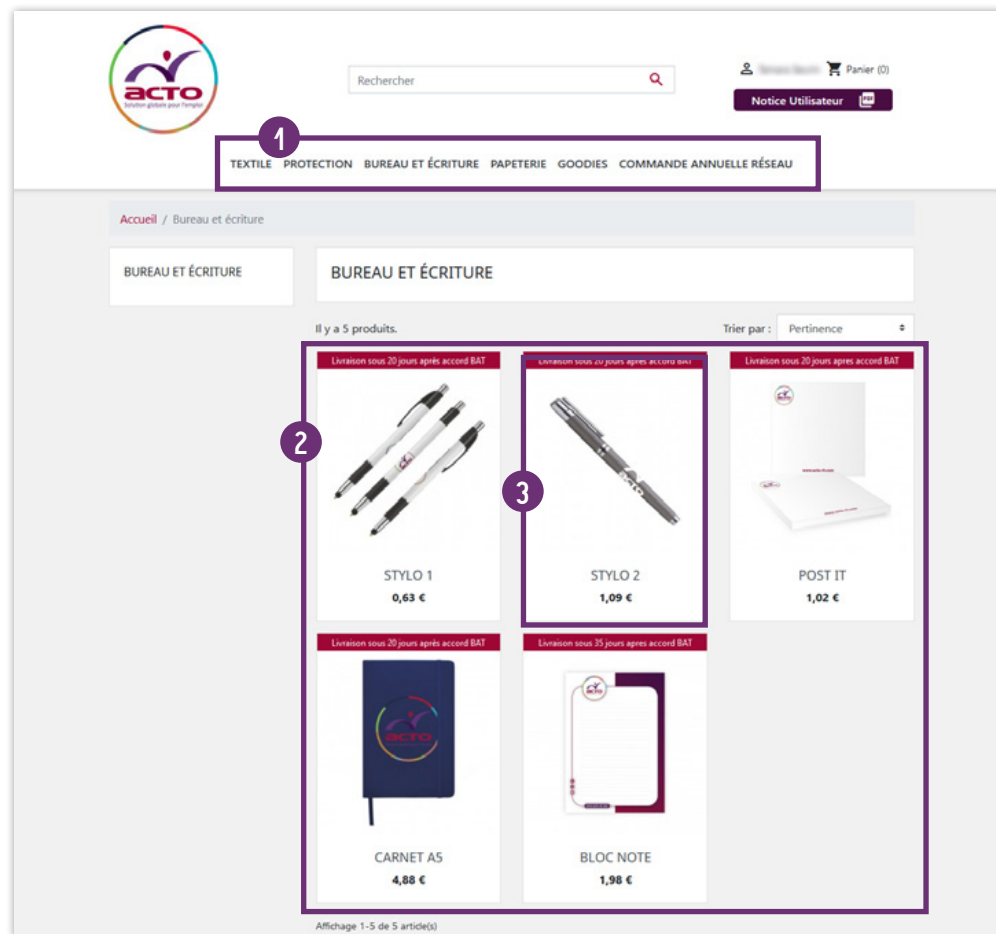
acto
Solution globale pour l'emploi

Rechercher

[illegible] Panier (0)

Notice Utilisateur

1

TEXTILE PROTECTION BUREAU ET ÉCRITURE PAPETERIE GOODIES COMMANDE ANNUELLE RÉSEAU

Accueil / Bureau et écriture

BUREAU ET ÉCRITURE

BUREAU ET ÉCRITURE

Il y a 5 produits.

Trier par : Pertinence

2

3

Livraison sous 20 jours après accord BAT
STYLO 1
0,63 €

Livraison sous 20 jours après accord BAT
STYLO 2
1,09 €

Livraison sous 20 jours après accord BAT
POST IT
1,02 €

Livraison sous 20 jours après accord BAT
CARNET A5
4,88 €

Livraison sous 35 jours après accord BAT
BLOC NOTE
1,98 €

Affichage 1-5 de 5 article(s)